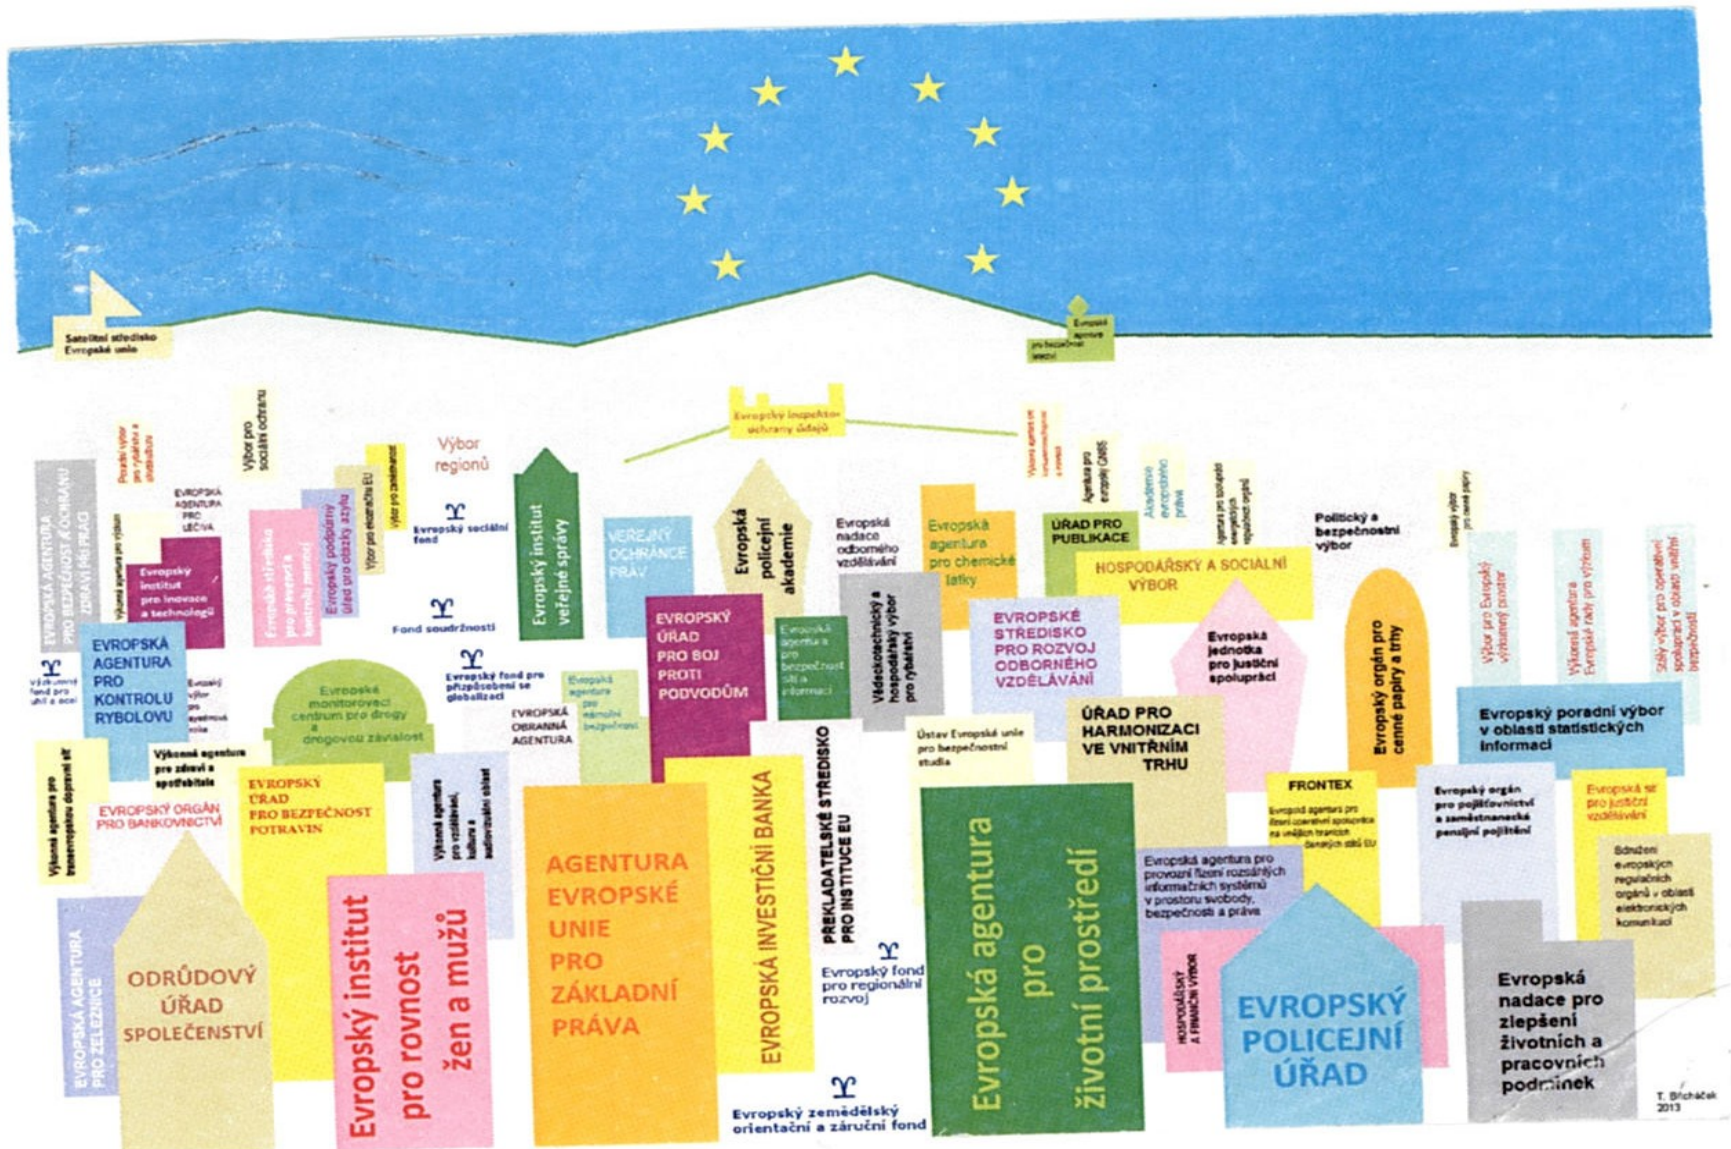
Satelitní středisko Evropské unie

Evropská agentura pro bezpečnost sítí

Evropský inspektor ochrany údajů

EVROPSKÁ AGENTURA PRO BEZPEČNOST A OCHRANU ZDRAVÍ PŘI PRÁCI

Poradní výbor pro rybářství a akvakulturu

Výbor pro sociální ochranu

EVROPSKÁ AGENTURA PRO LÉČIVA

Výbor regionů

Výkonná agentura pro výzkum

Evropský institut pro inovace a technologii

Evropské středisko pro prevenci a kontrolu nemocí

Evropský podpůrný úřad pro otázky azylu

Výbor pro ekonomiku EU

Výbor pro zaměstnanost

Evropský sociální fond

Evropský institut veřejné správy

VEŘEJNÝ OCHRÁNCE PRÁV

Evropská policejní akademie

Evropská nadace odborného vzdělávání

Evropská agentura pro chemické látky

Výkonná agentura pro transevropskou síť

Agentura pro evropský GNSS

Akademie evropského práva

Agentura pro spolupráci energetických regulačních orgánů

ÚŘAD PRO PUBLIKACE

Politický a bezpečnostní výbor

Evropský výbor pro cenné papíry

HOSPODÁŘSKÝ A SOCIÁLNÍ VÝBOR

Výbor pro Evropský výzkumný prostor

Výkonná agentura Evropské rady pro výzkum

Stálý výbor pro operativní spolupráci v oblasti vnitřní bezpečnosti

Fond soudržnosti

EVROPSKÁ AGENTURA PRO KONTROLU RYBOLOVU

Výkonná agentura pro konkurenceschopnost a inovace

Evropský výbor pro systémová rizika

Evropský fond pro přizpůsobení se globalizaci

EVROPSKÝ ÚŘAD PRO BOJ PROTI PODVODŮM

Evropská agentura pro bezpečnost sítí a informací

Vědeckotechnický a hospodářský výbor pro rybářství

EVROPSKÉ STŘEDISKO PRO ROZVOJ ODBORNÉHO VZDĚLÁVÁNÍ

Evropská jednotka pro justiční spolupráci

Evropský orgán pro cenné papíry a trhy

Evropské monitorovací centrum pro drogy a drogovou závislost

EVROPSKÁ OBRANNÁ AGENTURA

Evropská agentura pro námořní bezpečnost

ÚŘAD PRO HARMONIZACI VE VNITŘNÍM TRHU

Evropský poradní výbor v oblasti statistických informací

Výkonná agentura pro transevropskou dopravní síť

Výkonná agentura pro zdraví a spotřebitele

EVROPSKÝ ORGÁN PRO BANKOVNICTVÍ

EVROPSKÝ ÚŘAD PRO BEZPEČNOST POTRAVIN

Výkonná agentura pro vzdělávání, kulturu a audiovizuální oblast

PŘEKLADATELSKÉ STŘEDISKO PRO INSTITUCE EU

Ústav Evropské unie pro bezpečnostní studia

FRONTEX

Evropská agentura pro řízení operativní spolupráce na vnějších hranicích členských států EU

Evropský orgán pro pojišťovnictví a zaměstnanecké penzijní pojištění

Evropská síť pro justiční vzdělávání

Sdružení evropských regulačních orgánů v oblasti elektronických komunikací

EVROPSKÁ AGENTURA PRO ŽELEZNICE

ODRŮDOVÝ ÚŘAD SPOLEČENSTVÍ

Evropský institut pro rovnost žen a mužů

AGENTURA EVROPSKÉ UNIE PRO ZÁKLADNÍ PRÁVA

EVROPSKÁ INVESTIČNÍ BANKA

Evropský fond pro regionální rozvoj

Evropská agentura pro životní prostředí

Evropská agentura pro provozní řízení rozsáhlých informačních systémů v prostoru svobody, bezpečnosti a práva

HOSPODÁŘSKÝ A FINANČNÍ VÝBOR

EVROPSKÝ POLICEJNÍ ÚŘAD

Evropská nadace pro zlepšení životních a pracovních podmínek

Evropský zemědělský orientační a záruční fond

T. Bricháček 2013